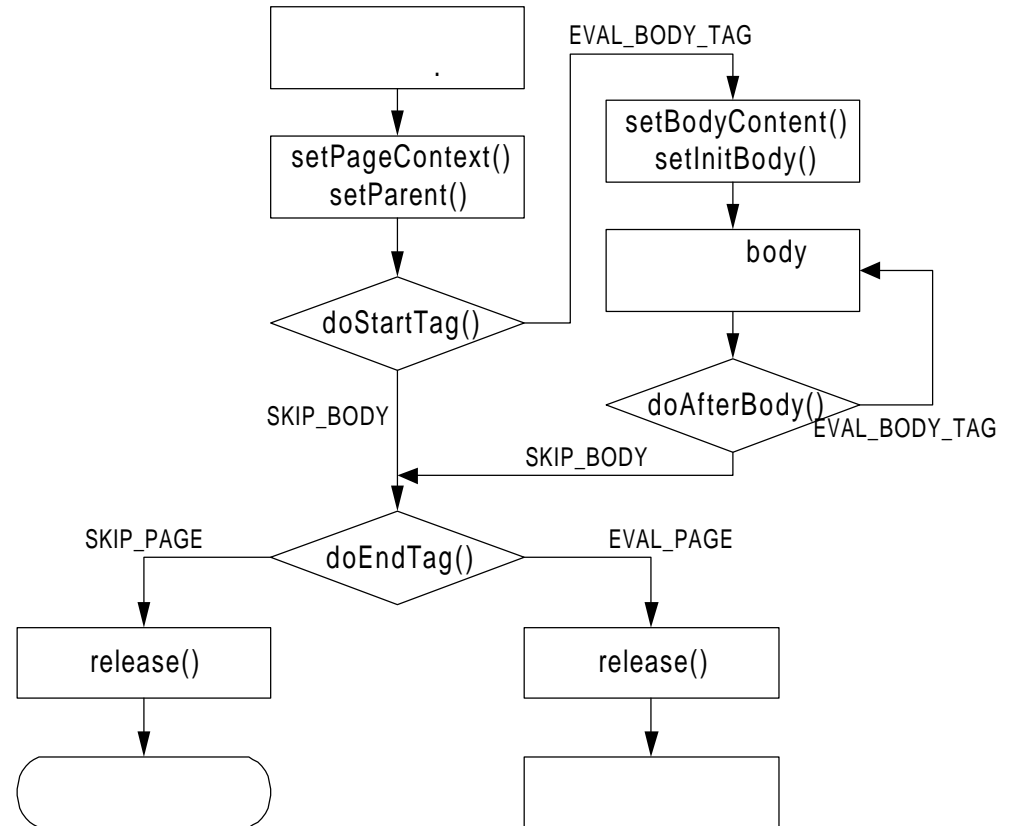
.

setPageContext()
setParent()

doStartTag()

EVAL_BODY_TAG

setBodyContent()
setInitBody()

body

doAfterBody()

EVAL_BODY_TAG

SKIP_BODY

SKIP_BODY

SKIP_PAGE

doEndTag()

EVAL_PAGE

release()

release()